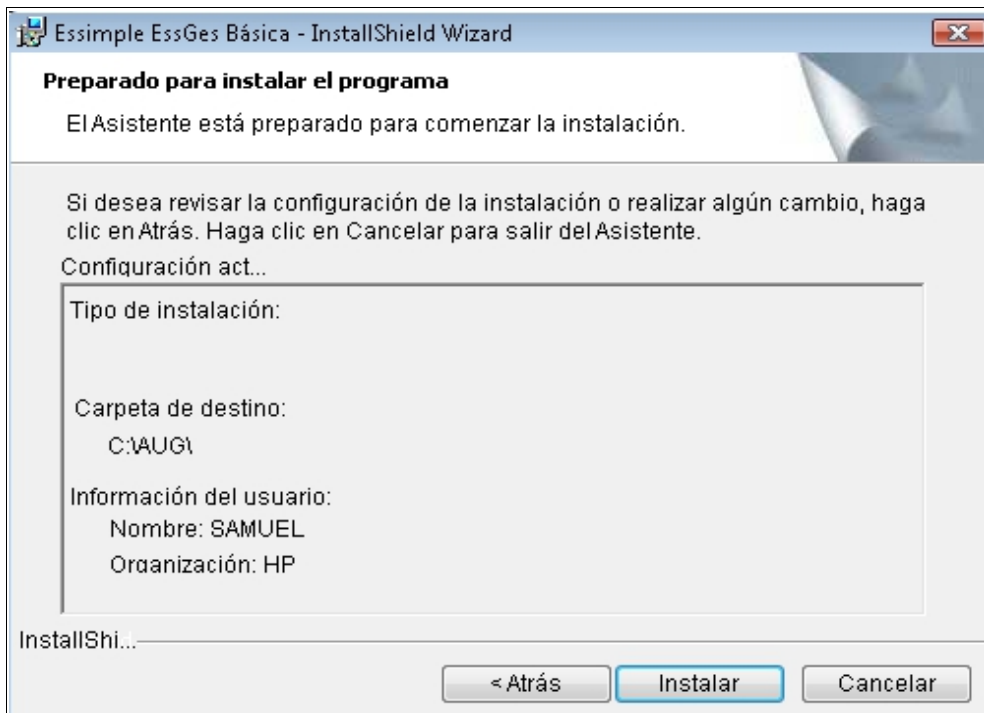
Essimple EssGes Básica - InstallShield Wizard

Preparado para instalar el programa

El Asistente está preparado para comenzar la instalación.

Si desea revisar la configuración de la instalación o realizar algún cambio, haga clic en Atrás. Haga clic en Cancelar para salir del Asistente.

Configuración act...

Tipo de instalación:

Carpeta de destino:
C:\AUG\

Información del usuario:
Nombre: SAMUEL
Organización: HP

InstallShi...

< Atrás | Instalar | Cancelar